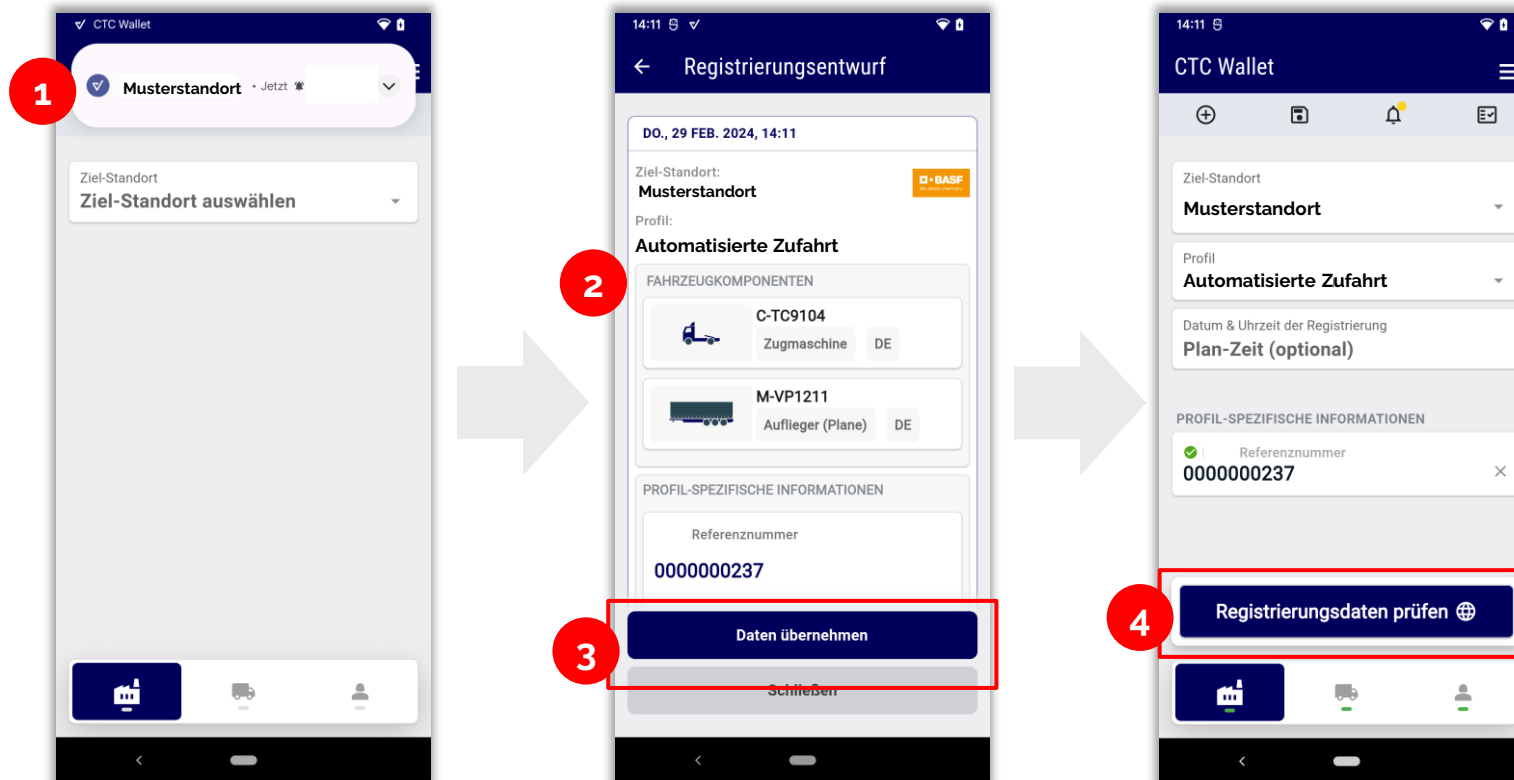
CTC Wallet

1

Musterstandort • Jetzt

Ziel-Standort
Ziel-Standort auswählen

14:11

Registrierungsentwurf

DO., 29 FEB. 2024, 14:11

Ziel-Standort:
Musterstandort

BASF

Profil:
Automatisierte Zufahrt

2

FAHRZEUGKOMPONENTEN

C-TC9104
Zugmaschine DE

M-VP1211
Auflieger (Plane) DE

PROFIL-SPEZIFISCHE INFORMATIONEN

Referenznummer
0000000237

3

Daten übernehmen

Schließen

14:11

CTC Wallet

Ziel-Standort
Musterstandort

Profil
Automatisierte Zufahrt

Datum & Uhrzeit der Registrierung
Plan-Zeit (optional)

PROFIL-SPEZIFISCHE INFORMATIONEN

Referenznummer
0000000237

4

Registrierungsdaten prüfen